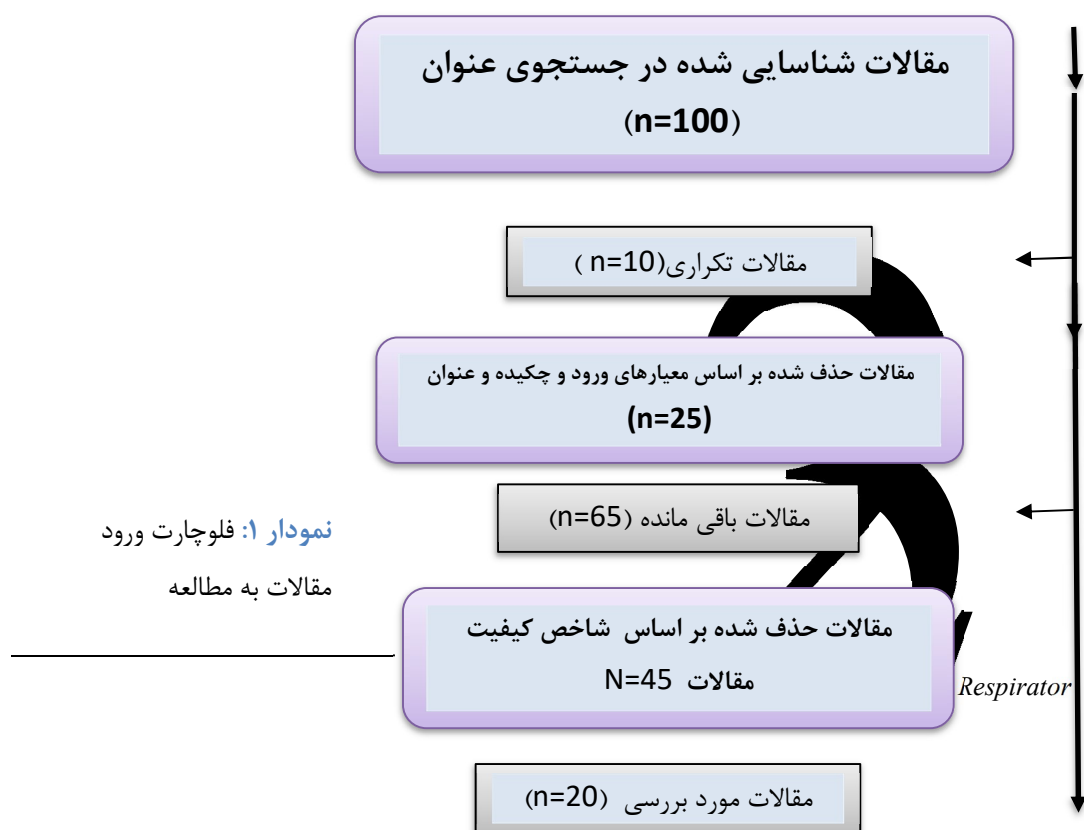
مقالات شناسایی شده در جستجوی عنوان
(n=100)

مقالات تکراری(n=10 )

مقالات حذف شده بر اساس معیارهای ورود و چکیده و عنوان
(n=25)

مقالات باقی مانده (n=65)

نمودار ۱: فلوچارت ورود مقالات به مطالعه

مقالات حذف شده بر اساس شاخص کیفیت
مقالات N=45

Respirator

مقالات مورد بررسی (n=20)